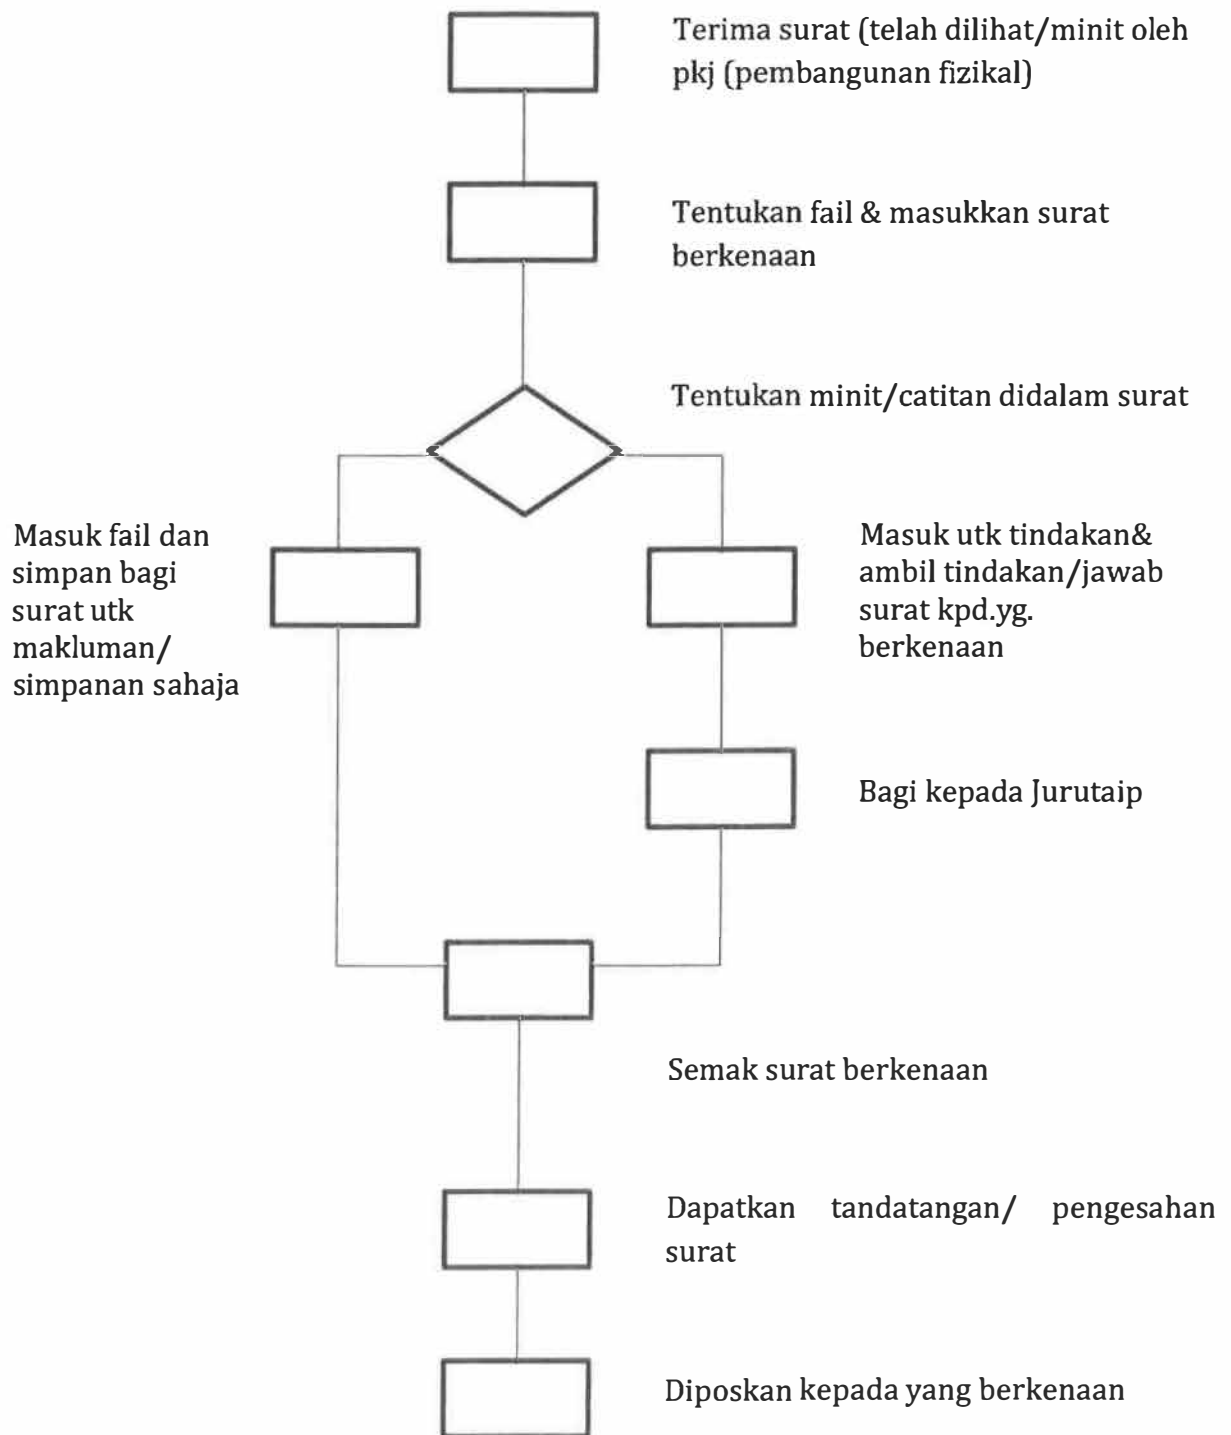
Terima surat (telah dilihat/minit oleh pkj (pembangunan fizikal)

Tentukan fail & masukkan surat berkenaan

Tentukan minit/catitan didalam surat

Masuk fail dan simpan bagi surat utk makluman/ simpanan sahaja

Masuk utk tindakan& ambil tindakan/jawab surat kpd.yg. berkenaan

Bagi kepada Jurutaip

Semak surat berkenaan

Dapatkan tandatangan/ pengesahan surat

Diposkan kepada yang berkenaan